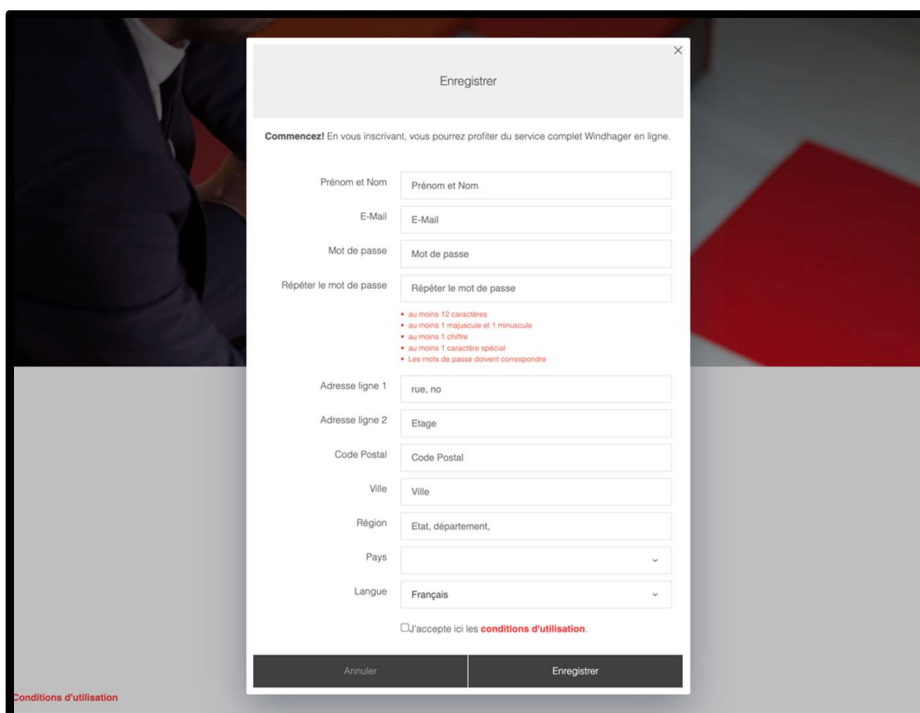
×

Enregistrer

**Commencez!** En vous inscrivant, vous pourrez profiter du service complet Windhager en ligne.

Prénom et Nom | Prénom et Nom

E-Mail | E-Mail

Mot de passe | Mot de passe

Répéter le mot de passe | Répéter le mot de passe

• au moins 12 caractères
• au moins 1 majuscule et 1 minuscule
• au moins 1 chiffre
• au moins 1 caractère spécial
• Les mots de passe doivent correspondre

Adresse ligne 1 | rue, no

Adresse ligne 2 | Etage

Code Postal | Code Postal

Ville | Ville

Région | Etat, département,

Pays

Langue | Français

J'accepte ici les **conditions d'utilisation**.

Annuler | Enregistrer

Conditions d'utilisation